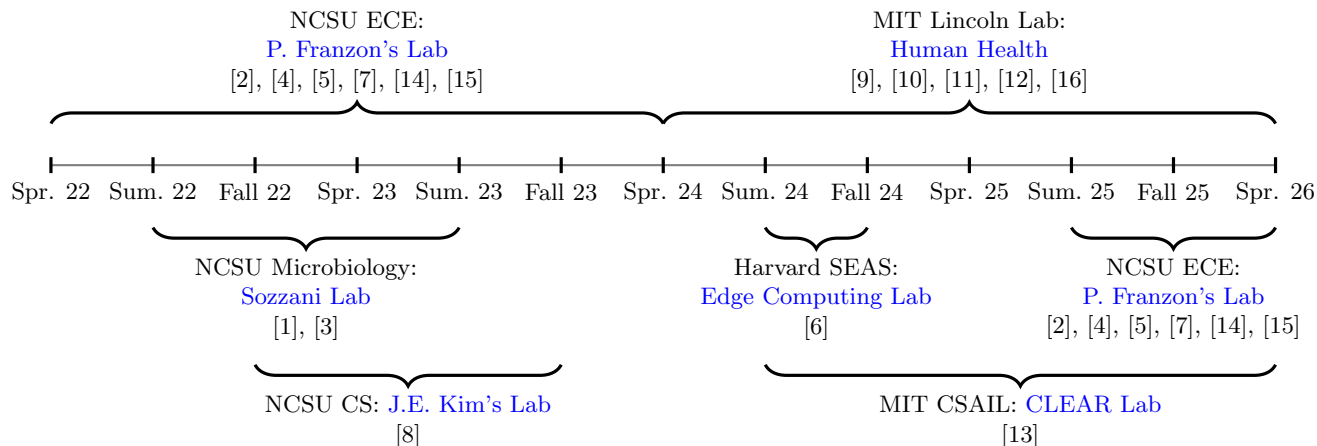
NCSU ECE:
P. Franzon's Lab
[2], [4], [5], [7], [14], [15]

MIT Lincoln Lab:
Human Health
[9], [10], [11], [12], [16]

Spr. 22 Sum. 22 Fall 22 Spr. 23 Sum. 23 Fall 23 Spr. 24 Sum. 24 Fall 24 Spr. 25 Sum. 25 Fall 25 Spr. 26

NCSU Microbiology:
Sozzani Lab
[1], [3]

Harvard SEAS:
Edge Computing Lab
[6]

NCSU ECE:
P. Franzon's Lab
[2], [4], [5], [7], [14], [15]

NCSU CS: J.E. Kim's Lab
[8]

MIT CSAIL: CLEAR Lab
[13]